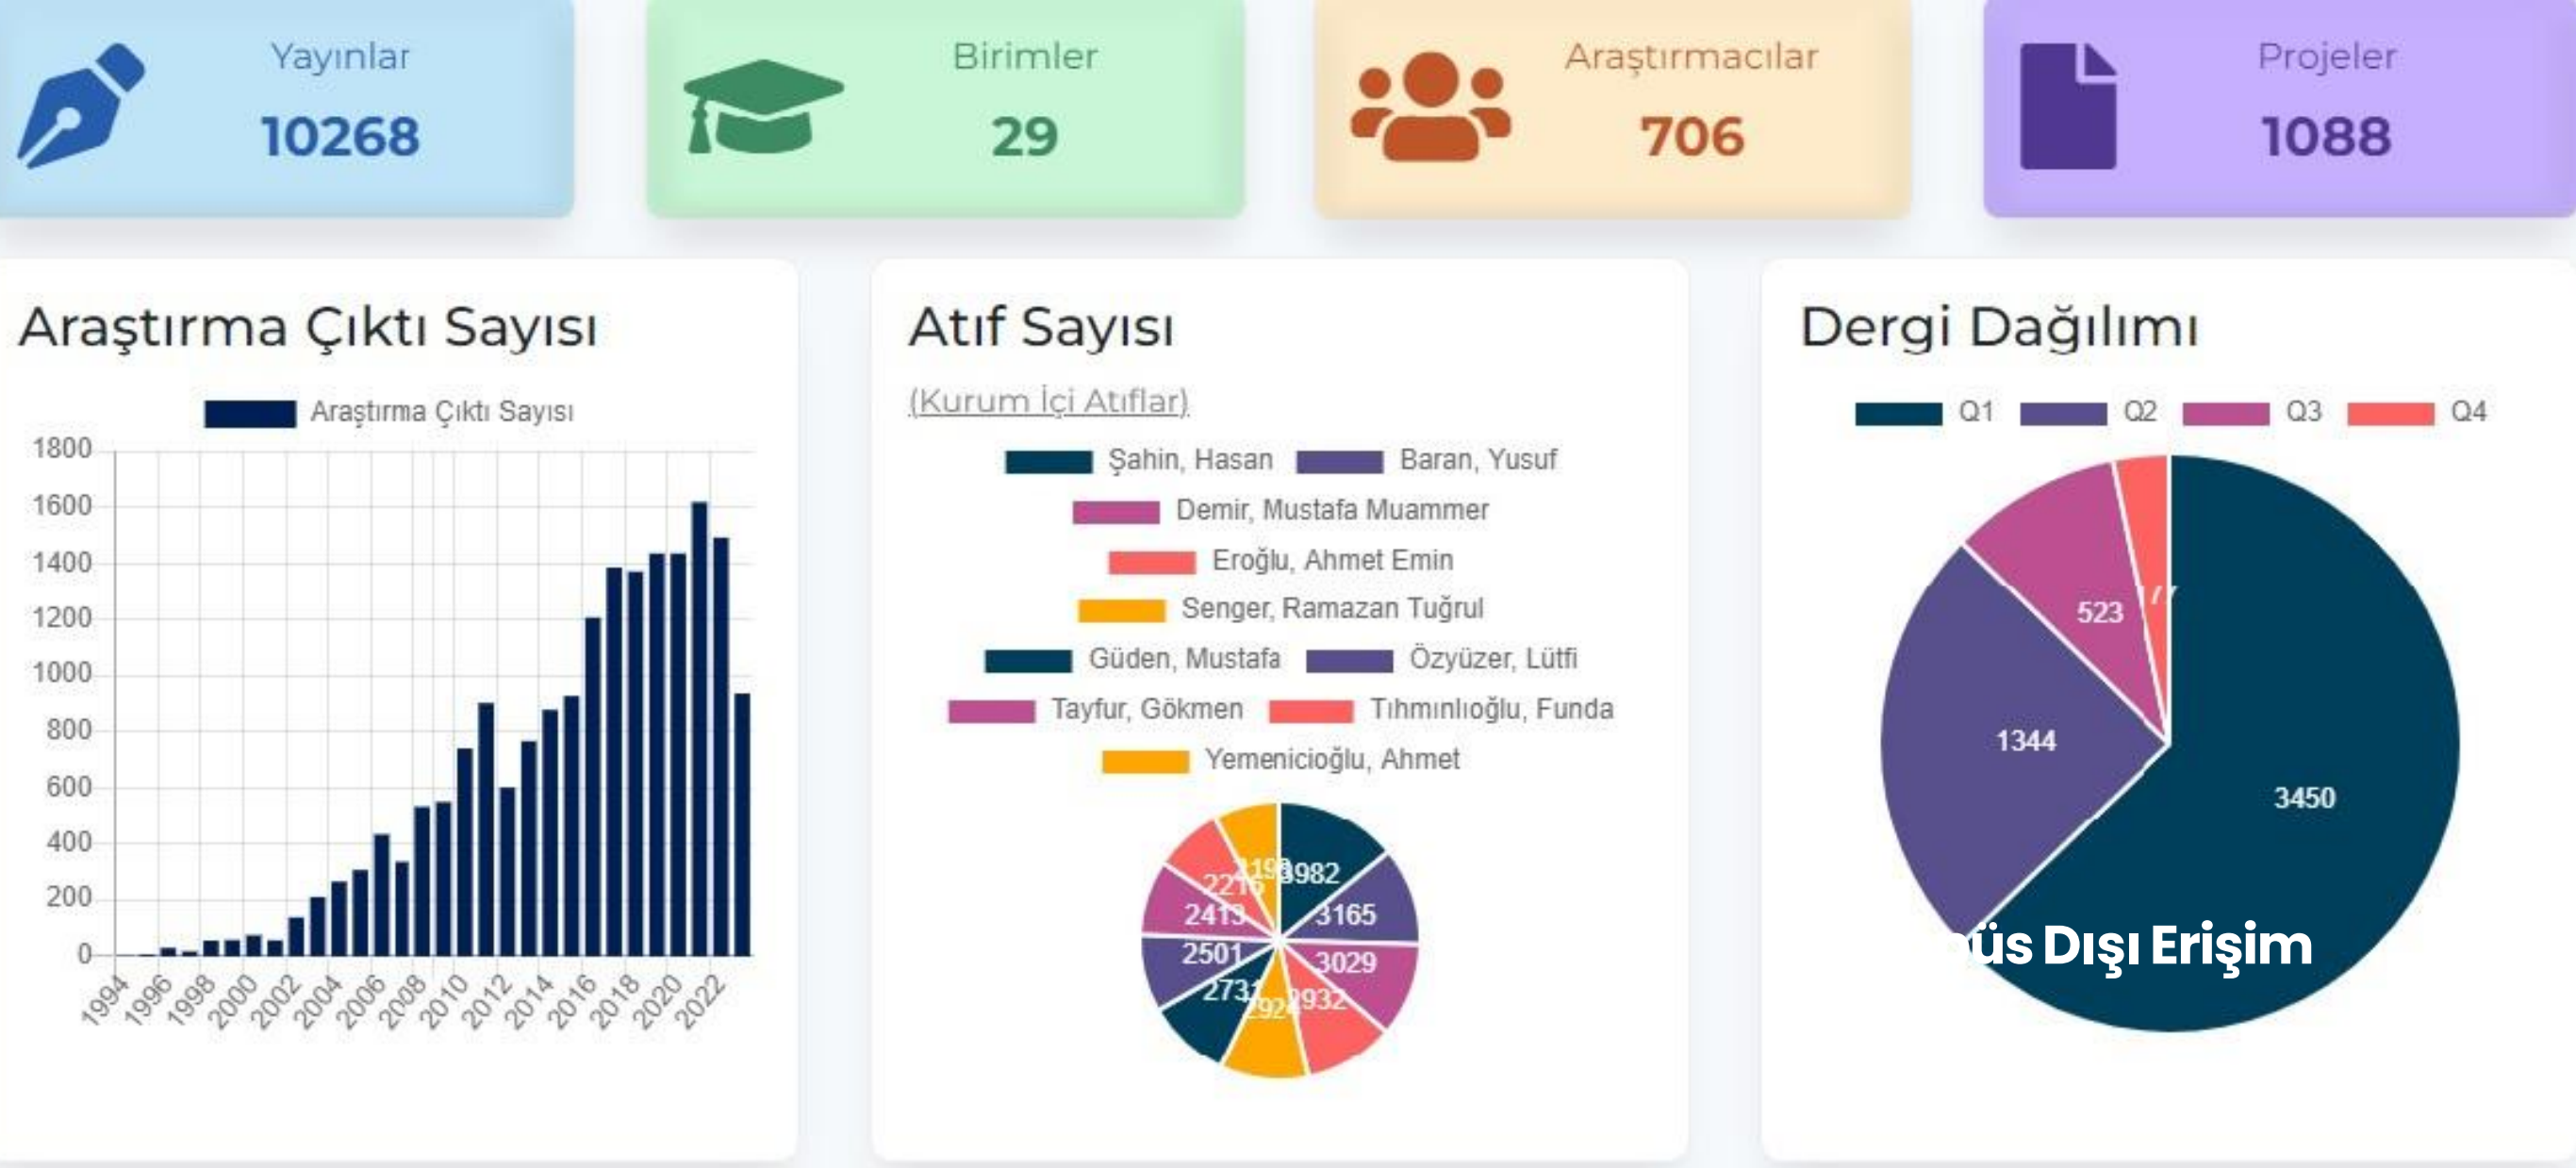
Yayınlar
10268

Birimler
29

Araştırmacılar
706

Projeler
1088

Araştırma Çıktı Sayısı

Araştırma Çıktı Sayısı

1800
1600
1400
1200
1000
800
600
400
200
0

1994
1996
1998
2000
2002
2004
2006
2008
2010
2012
2014
2016
2018
2020
2022

Atıf Sayısı

(Kurum İçi Atıflar)

Şahin, Hasan
Baran, Yusuf
Demir, Mustafa Muammer
Eroğlu, Ahmet Emin
Senger, Ramazan Tuğrul
Güden, Mustafa
Özyüzer, Lütfi
Tayfur, Gökmen
Tıhmınlıoğlu, Funda
Yemenicioğlu, Ahmet

3982
3165
3029
2932
292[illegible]
2731
2501
2413
2216
219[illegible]

Dergi Dağılımı

Q1
Q2
Q3
Q4

523
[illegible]
1344
3450

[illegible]üs Dışı Erişim